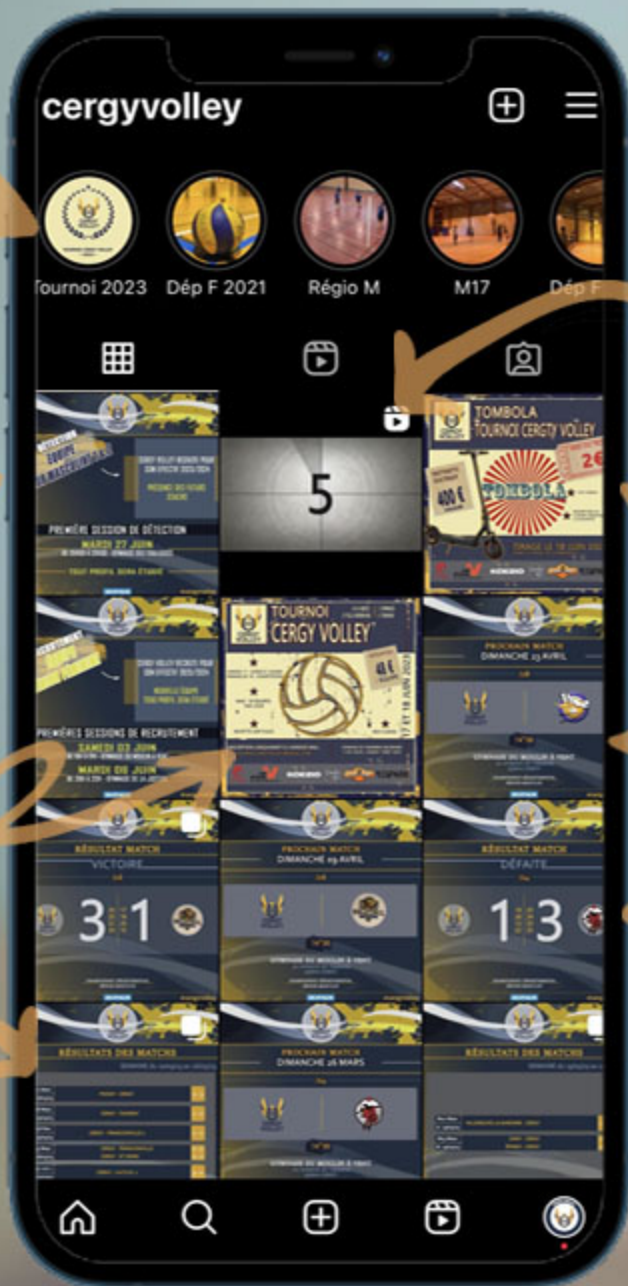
cergyvolley

Tournoi 2023 Dép F 2021 Régio M M17 Dép F

PREMIÈRE SESSION DE DÉTECTION
MARDI 27 JUIN

5

TOMBOLA
TOURNOI CERGY VOLLEY
400 €
TOMBOLA

PREMIÈRES SESSIONS DE RECRUTEMENT
SAMEDI 03 JUIN
MARDI 06 JUIN

TOURNOI
CERGY VOLLEY

PROCHAIN MATCH
DIMANCHE 23 AVRIL

RÉSULTAT MATCH
VICTOIRE
3 1

PROCHAIN MATCH
DIMANCHE 09 AVRIL

RÉSULTAT MATCH
DÉFAITE
1 3

RÉSULTATS DES MATCHS

PROCHAIN MATCH
DIMANCHE 26 MARS

RÉSULTATS DES MATCHS